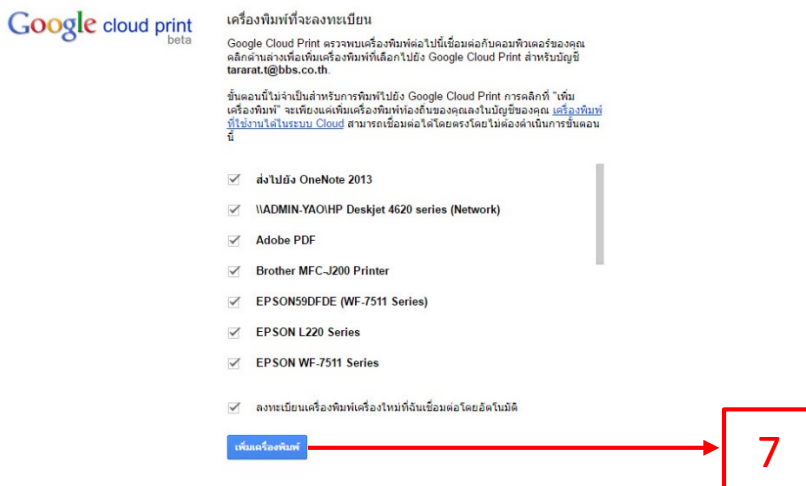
Google cloud print beta

เครื่องพิมพ์ที่จะลงทะเบียน

Google Cloud Print ตรวจพบเครื่องพิมพ์ต่อไปนี้เชื่อมต่อกับคอมพิวเตอร์ของคุณ คลิกด้านล่างเพื่อเพิ่มเครื่องพิมพ์ที่เลือกไปยัง Google Cloud Print สำหรับบัญชี tararat.t@bbs.co.th.

ขั้นตอนนี้ไม่จำเป็นสำหรับการพิมพ์ไปยัง Google Cloud Print การคลิกที่ "เพิ่มเครื่องพิมพ์" จะเพียงแค่เพิ่มเครื่องพิมพ์ท้องถิ่นของคุณลงในบัญชีของคุณ เครื่องพิมพ์ที่ใช้งานได้ในระบบ Cloud สามารถเชื่อมต่อได้โดยตรงโดยไม่ต้องดำเนินการขั้นตอนนี้

ส่งไปยัง OneNote 2013

\\ADMIN-YAO\HP Deskjet 4620 series (Network)

Adobe PDF

Brother MFC-J200 Printer

EPSON59DFDE (WF-7511 Series)

EPSON L220 Series

EPSON WF-7511 Series

ลงทะเบียนเครื่องพิมพ์เครื่องใหม่ที่ฉันเชื่อมต่อโดยอัตโนมัติ

เพิ่มเครื่องพิมพ์

7